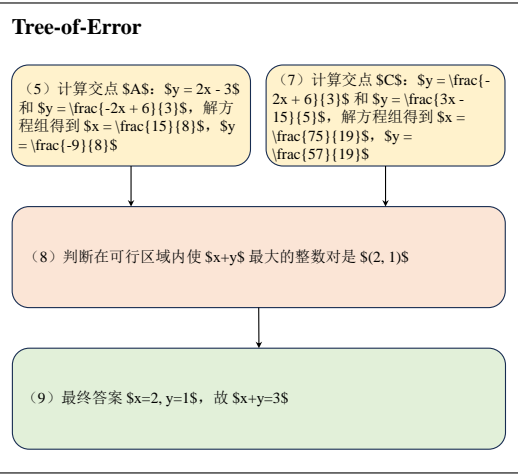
Tree-of-Error

（5）计算交点 \$A\$：\$y = 2x - 3\$ 和 \$y = \frac{-2x + 6}{3}\$，解方程组得到 \$x = \frac{15}{8}\$，\$y = \frac{-9}{8}\$

（7）计算交点 \$C\$：\$y = \frac{-2x + 6}{3}\$ 和 \$y = \frac{3x - 15}{5}\$，解方程组得到 \$x = \frac{75}{19}\$，\$y = \frac{57}{19}\$

（8）判断在可行区域内使 \$x+y\$ 最大的整数对是 \$(2, 1)\$

（9）最终答案 \$x=2, y=1\$，故 \$x+y=3\$